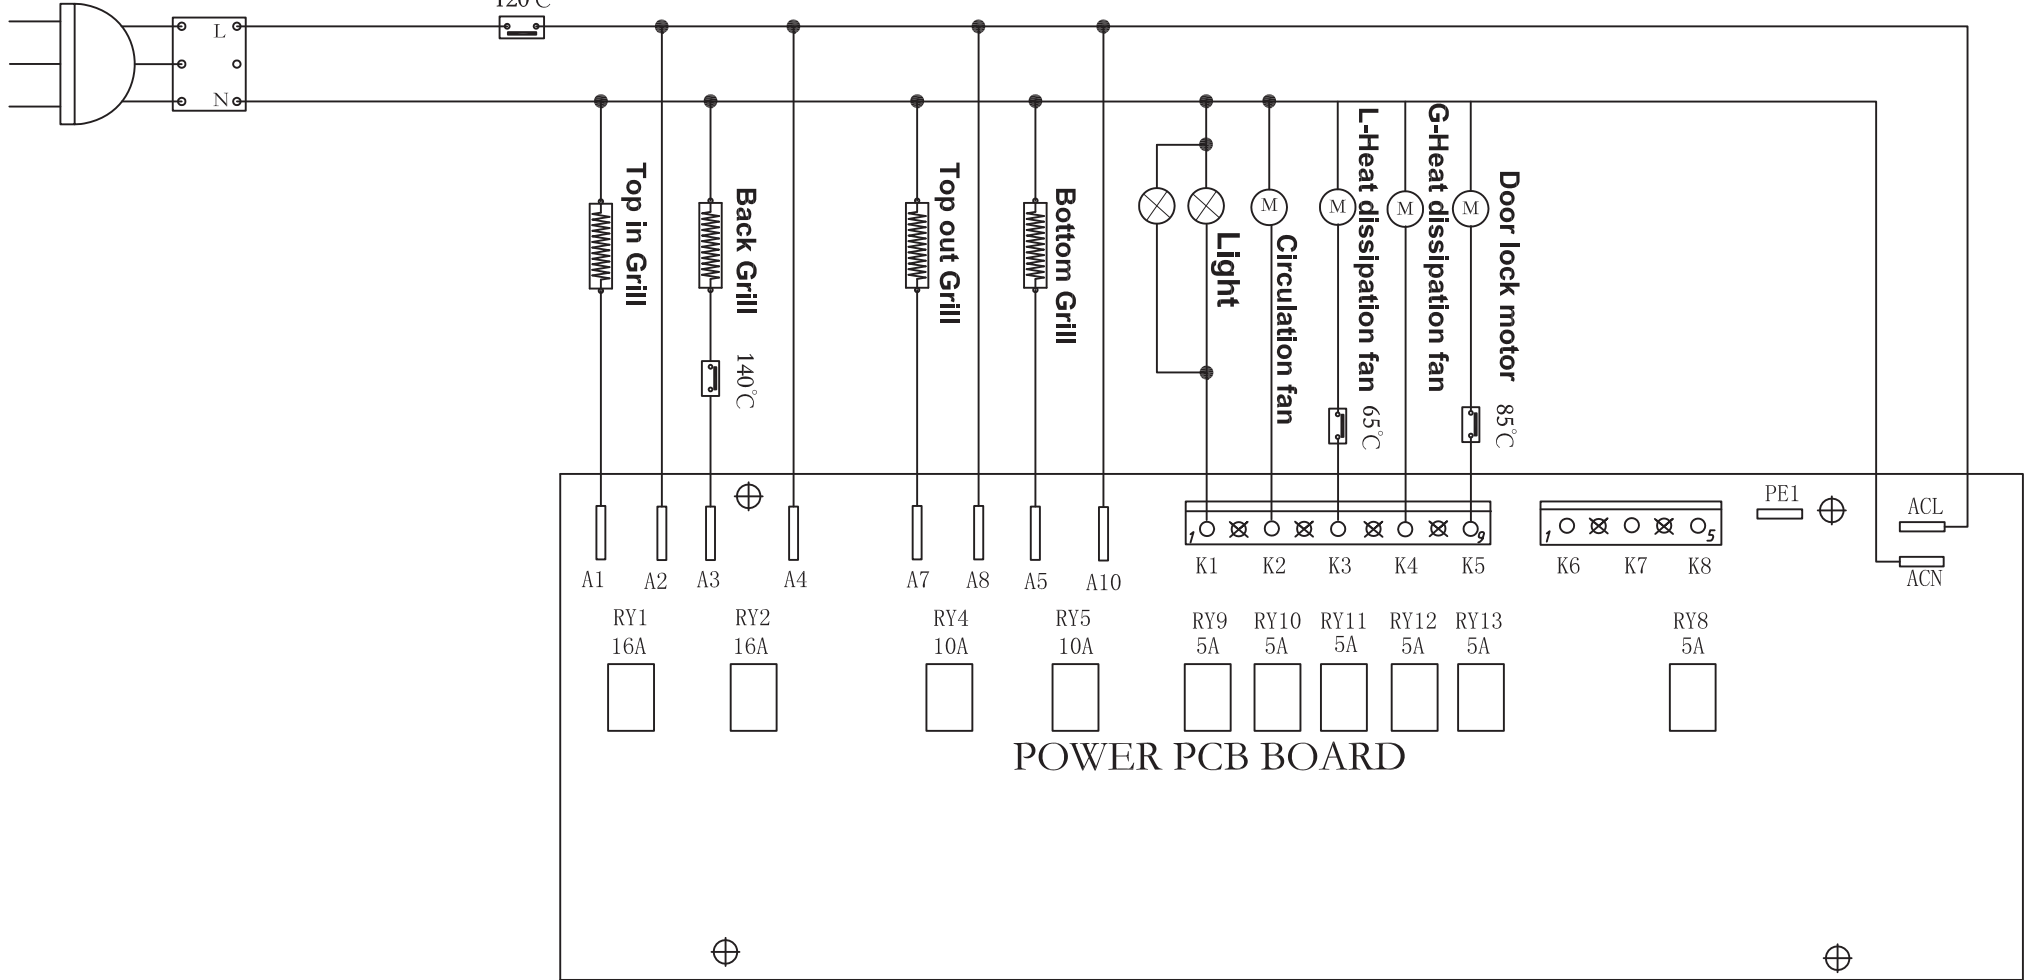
120°C

L

N

Top in Grill

Back Grill

140°C

Top out Grill

Bottom Grill

Light

M

Circulation fan

M

L-Heat dissipation fan

65°C

M

G-Heat dissipation fan

M

Door lock motor

85°C

A1 A2 A3 A4 A7 A8 A5 A10

1 9

K1 K2 K3 K4 K5

1 5

K6 K7 K8

PE1

ACL

ACN

RY1
16A

RY2
16A

RY4
10A

RY5
10A

RY9
5A

RY10
5A

RY11
5A

RY12
5A

RY13
5A

RY8
5A

POWER PCB BOARD